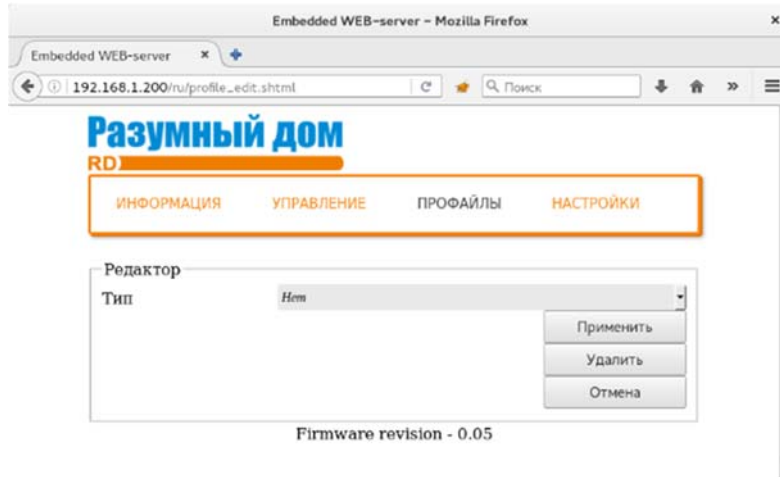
Embedded WEB-server - Mozilla Firefox

Embedded WEB-server

192.168.1.200/ru/profile_edit.shtml

Поиск

Разумный дом
RD

ИНФОРМАЦИЯ УПРАВЛЕНИЕ ПРОФАЙЛЫ НАСТРОЙКИ

Редактор

Тип Нет

Применить

Удалить

Отмена

Firmware revision - 0.05